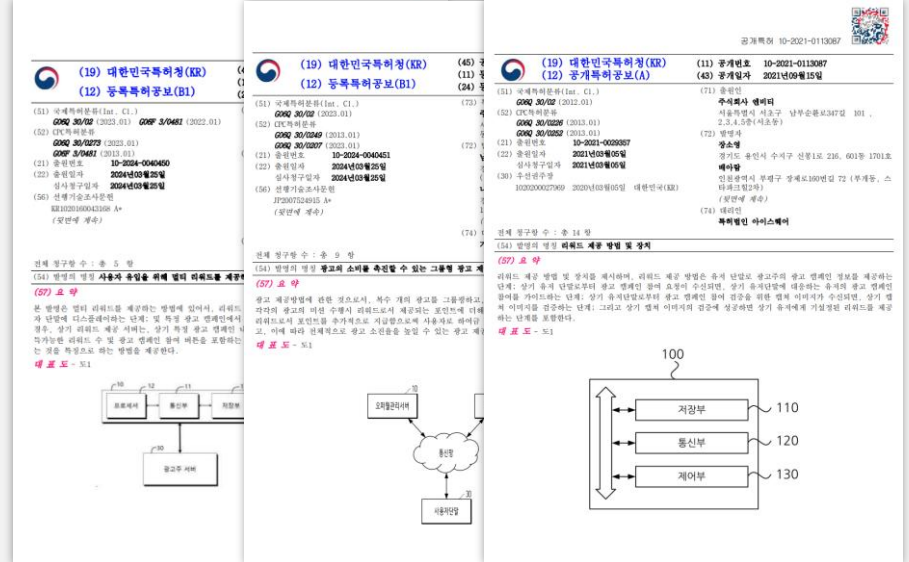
(19) 대한민국특허청(KR)
(12) 등록특허공보(B1)

(51) 국제특허분류(Int. Cl.)
G06Q 30/02 (2023.01) G06F 3/0481 (2022.01)
(52) CPC특허분류
G06Q 30/0273 (2023.01)
G06F 3/0481 (2013.01)
(21) 출원번호 10-2024-0040450
(22) 출원일자 2024년03월25일
심사청구일자 2024년03월25일
(56) 선행기술조사문헌
KR1020160043358 A*
(뒷면에 계속)

전체 청구항 수 : 총 5 항
(54) 발명의 명칭 사용자 유입을 위해 멀티 리워드를 제공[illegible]

(57) 요 약
본 발명은 멀티 리워드를 제공하는 방법에 있어서, 리워드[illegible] 자 단말에 디스플레이하는 단계; 및 특정 광고 캠페인에서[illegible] 경우, 상기 리워드 제공 서버는, 상기 특정 광고 캠페인 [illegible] 특가능한 리워드 수 및 광고 캠페인 참여 버튼을 포함하는 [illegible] 는 것을 특징으로 하는 방법을 제공한다.
대 표 도 - 도1

10 12 14
프로세서 통신부 저장부
20
광고주 서버

(19) 대한민국특허청(KR)
(12) 등록특허공보(B1)
(45) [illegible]
(11) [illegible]
(24) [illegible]

(51) 국제특허분류(Int. Cl.)
G06Q 30/02 (2023.01)
(52) CPC특허분류
G06Q 30/0249 (2013.01)
G06Q 30/0207 (2023.01)
(21) 출원번호 10-2024-0040451
(22) 출원일자 2024년03월25일
심사청구일자 2024년03월25일
(56) 선행기술조사문헌
JP2007524915 A*
(뒷면에 계속)
(73) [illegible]
(72) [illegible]
(74) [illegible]

전체 청구항 수 : 총 9 항
(54) 발명의 명칭 광고의 소비를 촉진할 수 있는 그룹형 광고 제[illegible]

(57) 요 약
광고 제공방법에 관한 것으로서, 복수 개의 광고를 그룹핑하고, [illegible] 각각의 광고의 미션 수행시 리워드로서 제공되는 포인트에 더해 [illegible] 리워드로서 포인트를 추가적으로 지급함으로써 사용자로 하여금 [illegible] 고, 이에 따라 전체적으로 광고 소진율을 높일 수 있는 광고 제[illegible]
대 표 도 - 도1

10
오퍼월관리서버
통신망
30
사용자단말

공개특허 10-2021-0113087
(19) 대한민국특허청(KR)
(12) 공개특허공보(A)
(11) 공개번호 10-2021-0113087
(43) 공개일자 2021년09월15일

(51) 국제특허분류(Int. Cl.)
G06Q 30/02 (2012.01)
(52) CPC특허분류
G06Q 30/0226 (2013.01)
G06Q 30/0252 (2013.01)
(21) 출원번호 10-2021-0029357
(22) 출원일자 2021년03월05일
심사청구일자 2021년03월05일
(30) 우선권주장
1020200027969 2020년03월05일 대한민국(KR)
(71) 출원인
주식회사 엔비티
서울특별시 서초구 남부순환로347길 101, 2,3,4,5층(서초동)
(72) 발명자
장소영
경기도 용인시 수지구 신봉1로 216, 601동 1701호
배아람
인천광역시 부평구 장제로160번길 72 (부개동, 스타파크빌2차)
(뒷면에 계속)
(74) 대리인
특허법인 아이스퀘어

전체 청구항 수 : 총 14 항
(54) 발명의 명칭 리워드 제공 방법 및 장치

(57) 요 약
리워드 제공 방법 및 장치를 제시하며, 리워드 제공 방법은 유저 단말로 광고주의 광고 캠페인 정보를 제공하는 단계; 상기 유저 단말로부터 광고 캠페인 참여 요청이 수신되면, 상기 유저단말에 대응하는 유저의 광고 캠페인 참여를 가이드하는 단계; 상기 유저단말로부터 광고 캠페인 참여 검증을 위한 캡쳐 이미지가 수신되면, 상기 캡쳐 이미지를 검증하는 단계; 그리고 상기 캡쳐 이미지의 검증에 성공하면 상기 유저에게 기설정된 리워드를 제공하는 단계를 포함한다.
대 표 도 - 도1

100
저장부 110
통신부 120
제어부 130